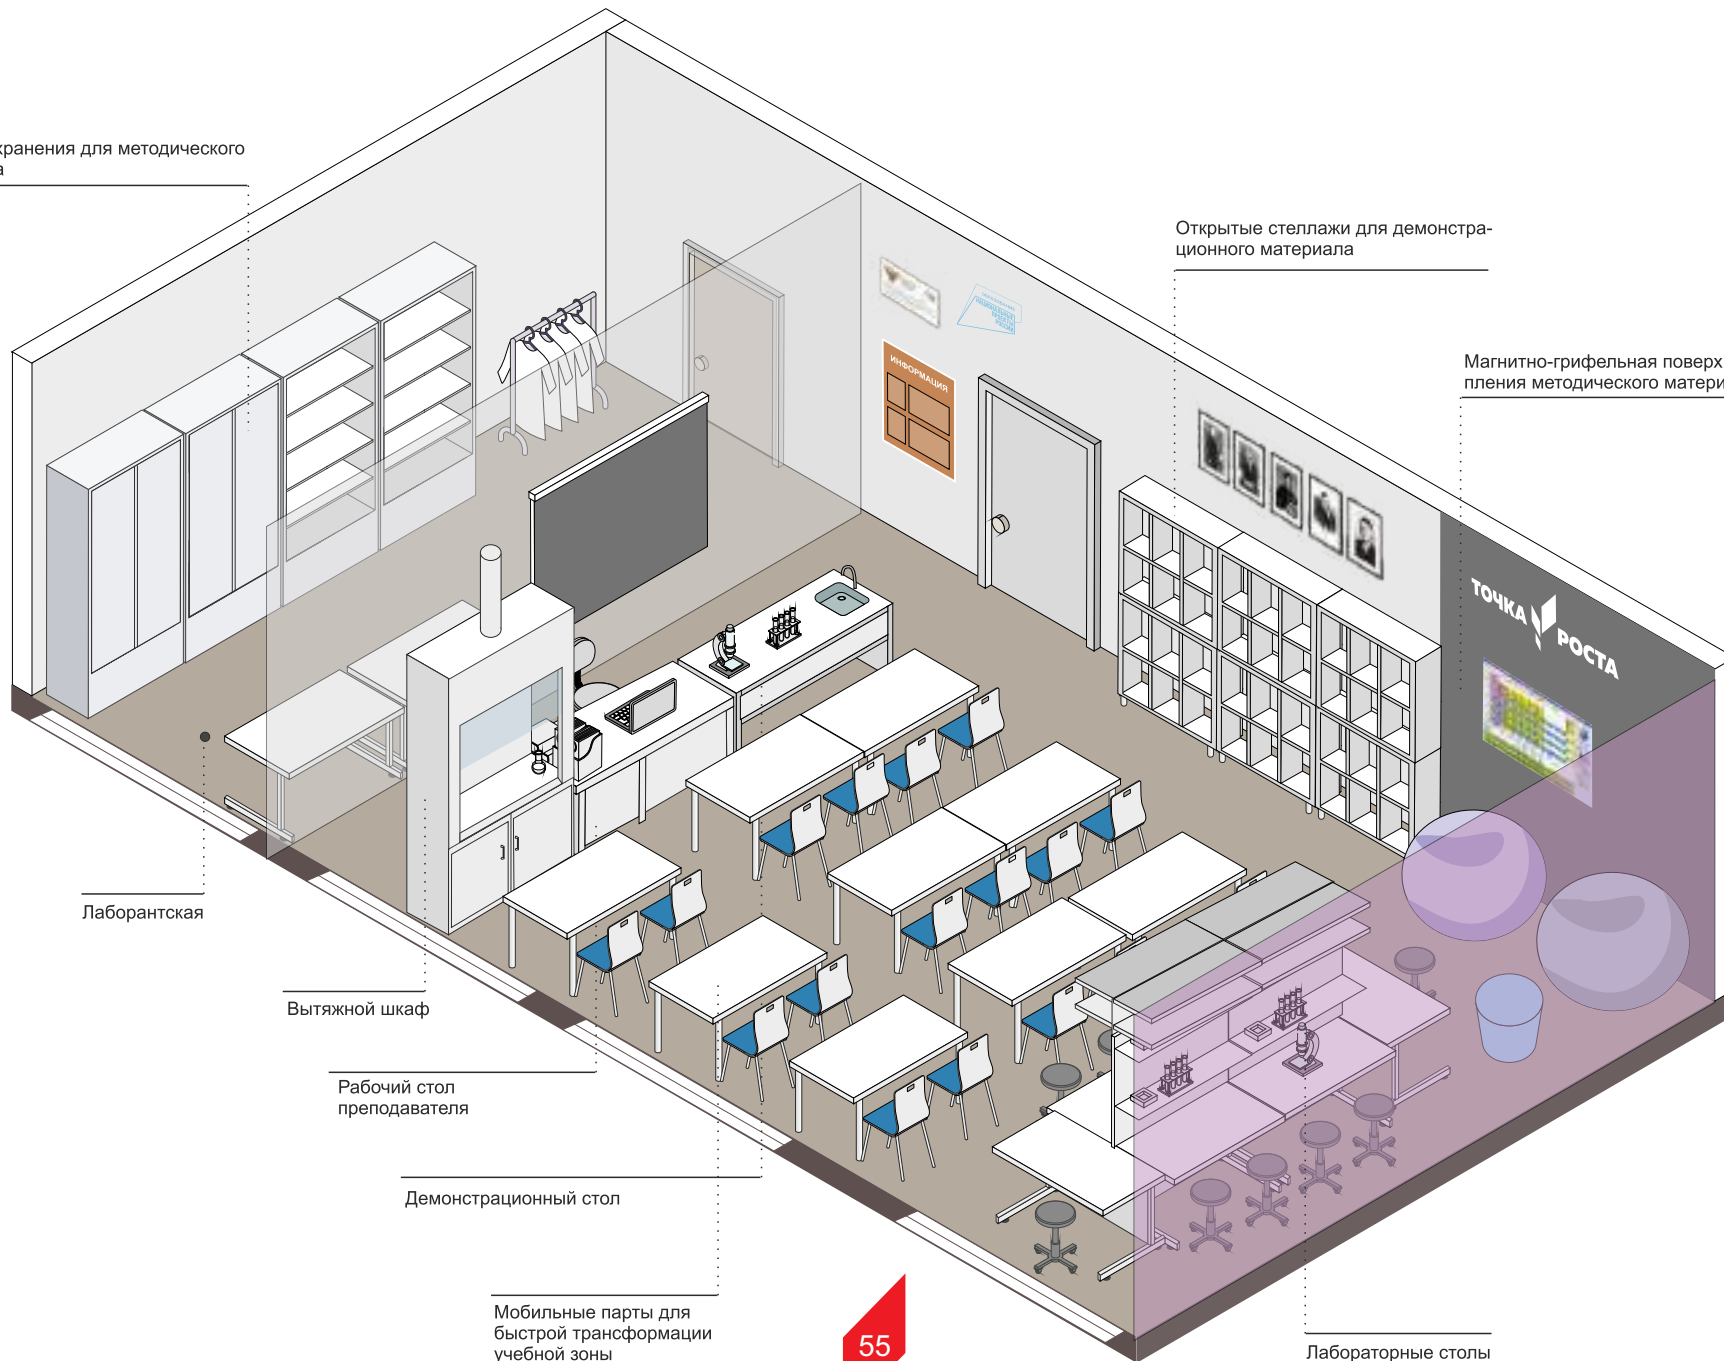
хранения для методического
а

Открытые стеллажи для демонстрационного материала

Магнитно-грифельная поверх
пления методического матери

ИНФОРМАЦИЯ

ТОЧКА РОСТА

Лаборантская

Вытяжной шкаф

Рабочий стол преподавателя

Демонстрационный стол

Мобильные парты для быстрой трансформации учебной зоны

55

Лабораторные столы